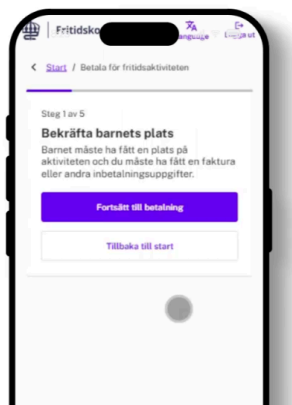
Fritidsko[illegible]

Language

Logga ut

< Start / Betala för fritidsaktiviteten

Steg 1 av 5

Bekräfta barnets plats

Barnet måste ha fått en plats på aktiviteten och du måste ha fått en faktura eller andra inbetalningsuppgifter.

Fortsätt till betalning

Tillbaka till start